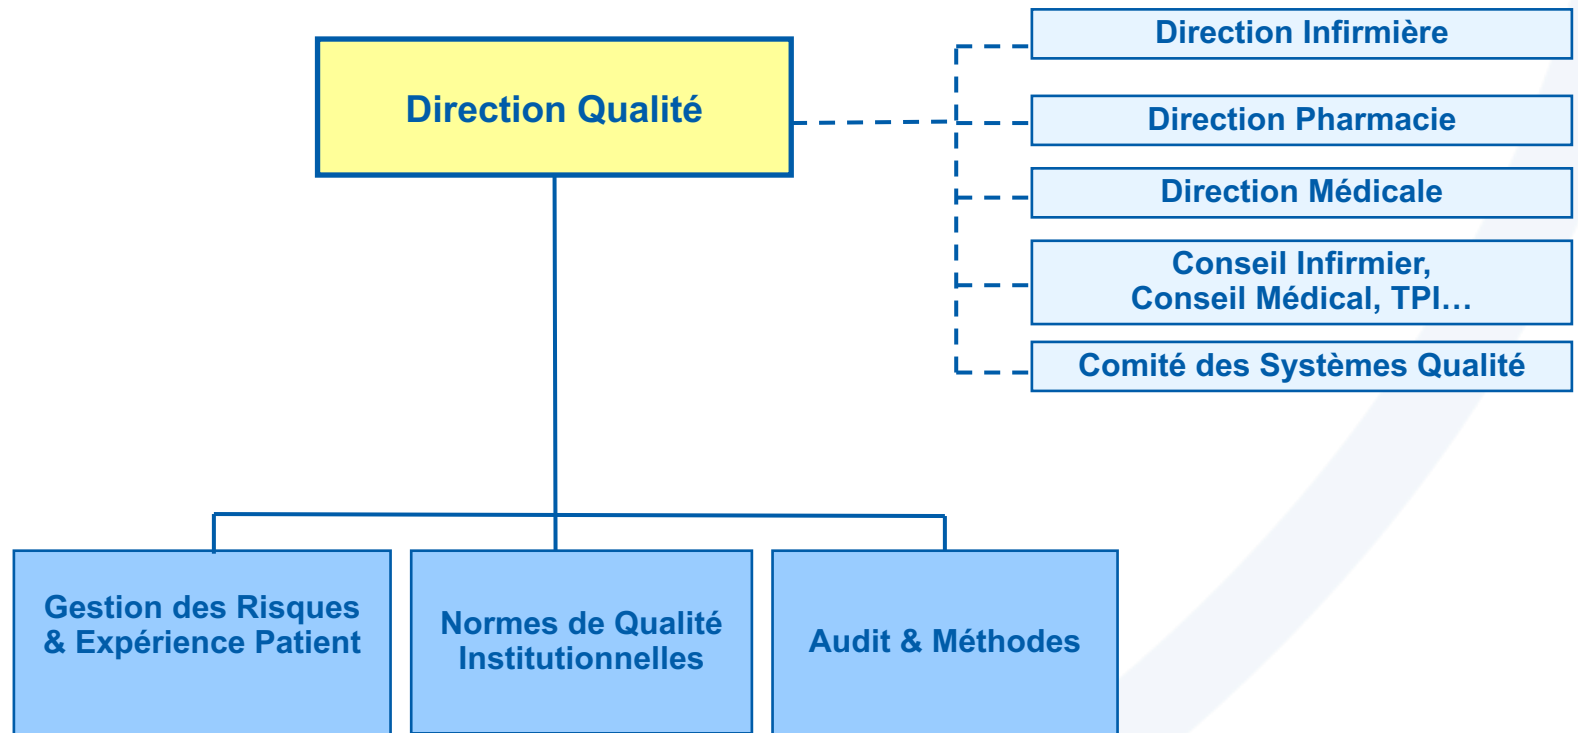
Direction Qualité

Direction Infirmière

Direction Pharmacie

Direction Médicale

Conseil Infirmier, Conseil Médical, TPI…

Comité des Systèmes Qualité

Gestion des Risques & Expérience Patient

Normes de Qualité Institutionnelles

Audit & Méthodes